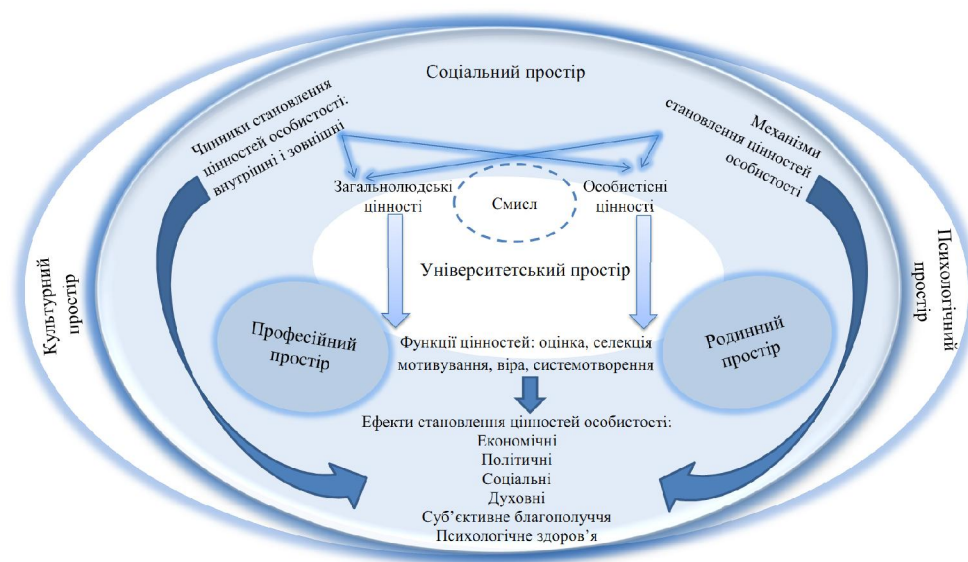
Соціальний простір

Чинники становлення цінностей особистості: внутрішні і зовнішні

Механізми становлення цінностей особистості

Культурний простір

Психологічний простір

Загальнолюдські цінності

Смисл

Особистісні цінності

Університетський простір

Професійний простір

Родинний простір

Функції цінностей: оцінка, селекція мотивування, віра, системотворення

Ефекти становлення цінностей особистості:
Економічні
Політичні
Соціальні
Духовні
Суб'єктивне благополуччя
Психологічне здоров'я